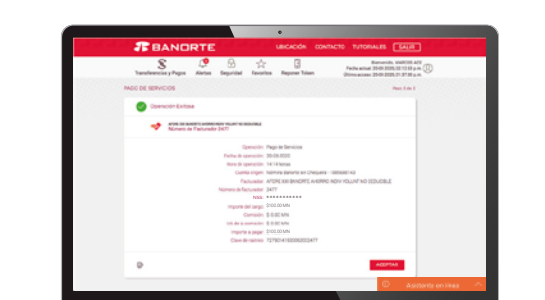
BANORTE
UBICACIÓN CONTACTO TUTORIALES SALIR
Transferencias y Pagos Alertas Seguridad Favoritos Reponer Token
Bienvenido: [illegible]
Fecha actual: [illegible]
Último acceso: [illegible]
PAGO DE SERVICIOS
Paso 3 de 3
Operación Exitosa
AFORE XXI BANORTE AHORRO INDIV VOLUNT NO DEDUCIBLE
Número de Facturador 2477
Operación: Pago de Servicios
Fecha de operación: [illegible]
Hora de operación: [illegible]
Cuenta origen: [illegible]
Facturador: AFORE XXI BANORTE AHORRO INDIV VOLUNT NO DEDUCIBLE
Número de facturador: 2477
NSS: ************
Importe del cargo: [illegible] MN
Comisión: $ 0.00 MN
IVA de la comisión: $ 0.00 MN
Importe a pagar: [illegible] MN
Clave de rastreo: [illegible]
ACEPTAR
Asistente en línea